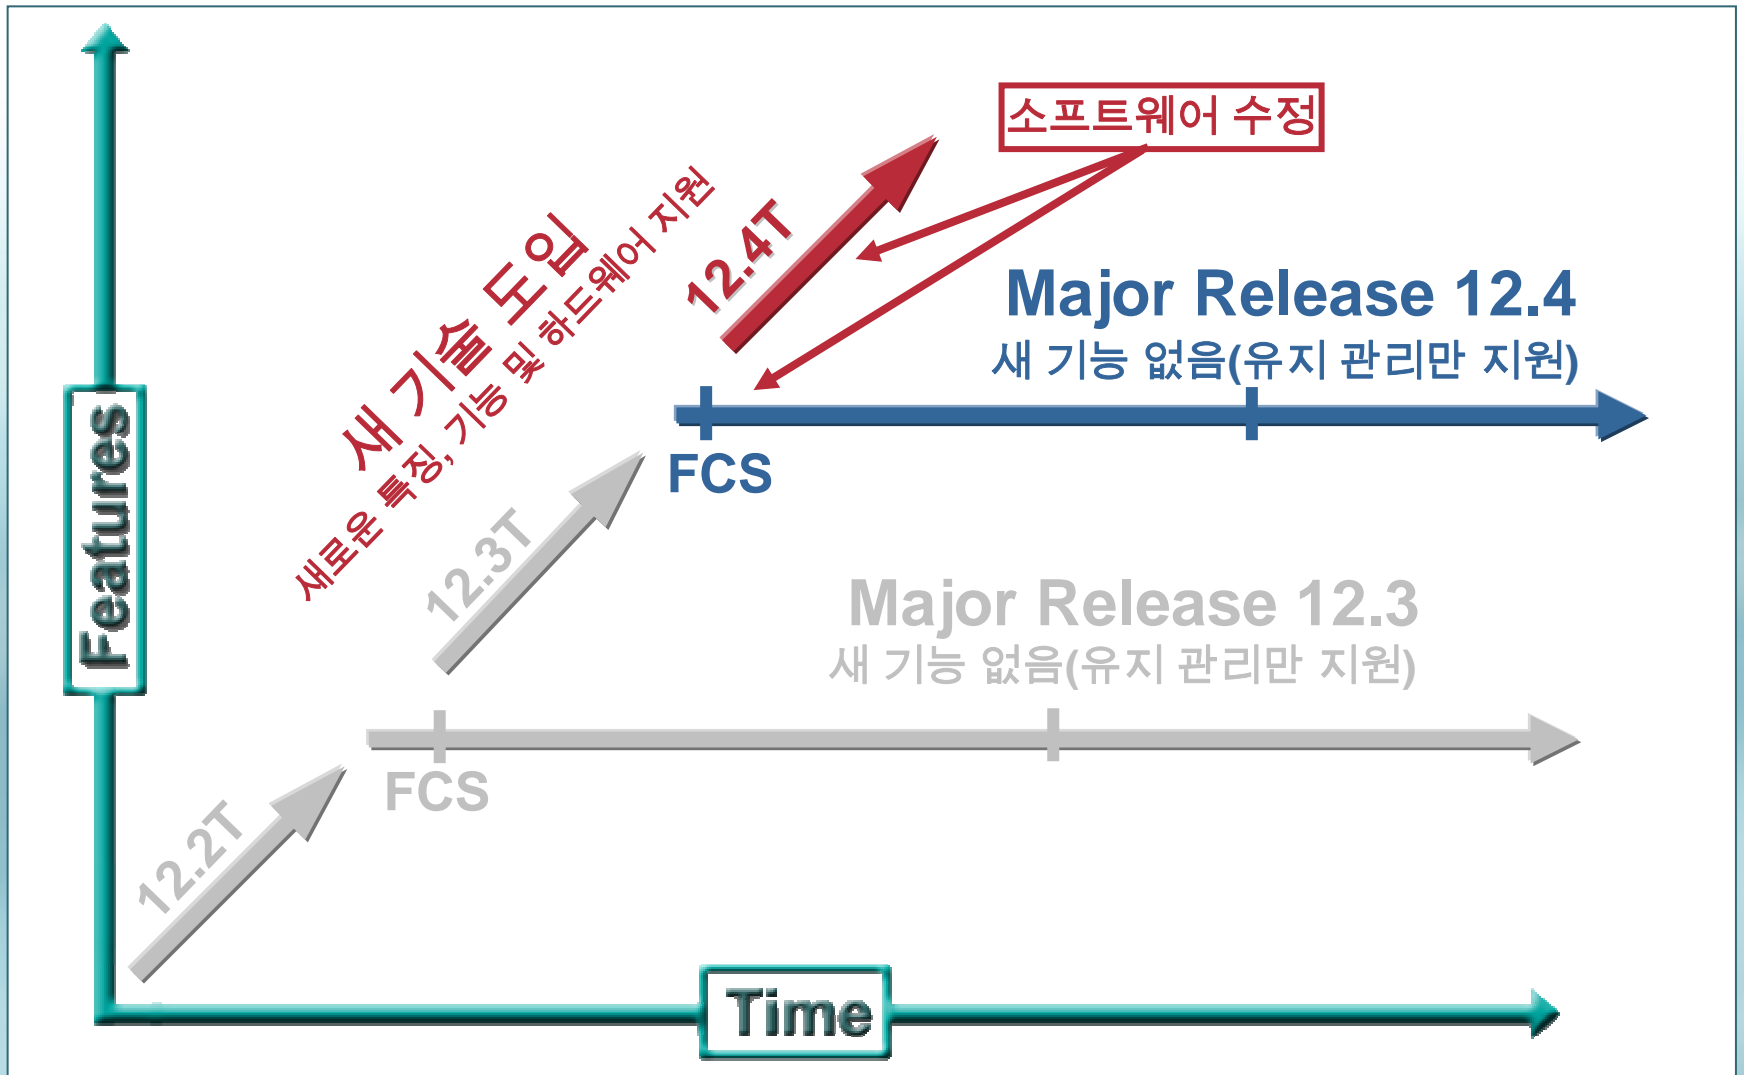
소프트웨어 수정

새 기술 도입
새로운 특징, 기능 및 하드웨어 지원

12.4T

Major Release 12.4
새 기능 없음(유지 관리만 지원)

FCS

12.3T

Major Release 12.3
새 기능 없음(유지 관리만 지원)

FCS

12.2T

Features

Time